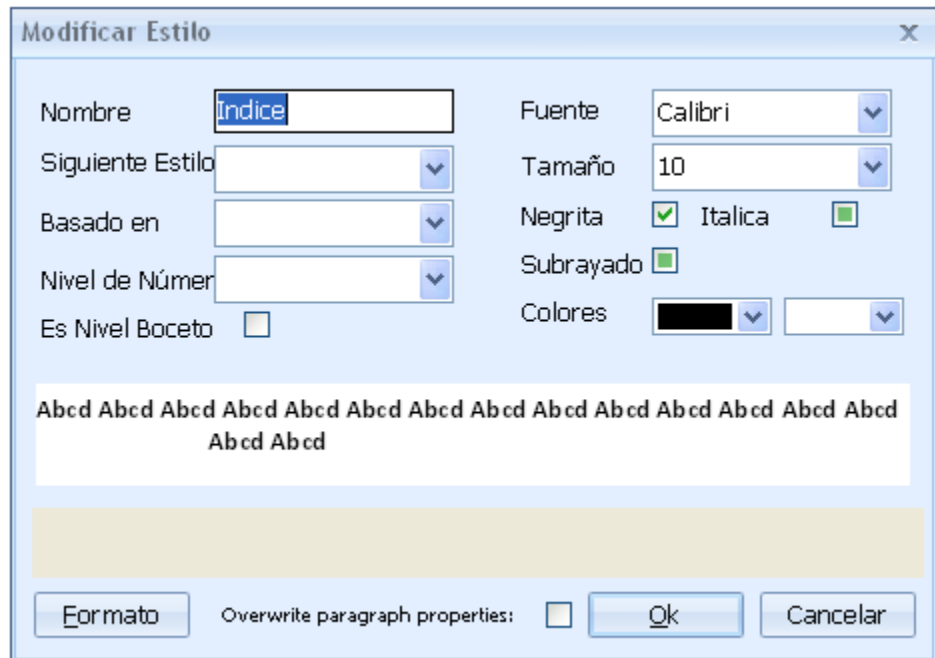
Modificar Estilo

x

Nombre Indice

Siguiente Estilo

Basado en

Nivel de Númer

Es Nivel Boceto

Fuente Calibri

Tamaño 10

Negrita Italica

Subrayado

Colores

Abcd Abcd Abcd Abcd Abcd Abcd Abcd Abcd Abcd Abcd Abcd Abcd Abcd Abcd Abcd Abcd

Formato Overwrite paragraph properties: Ok Cancelar